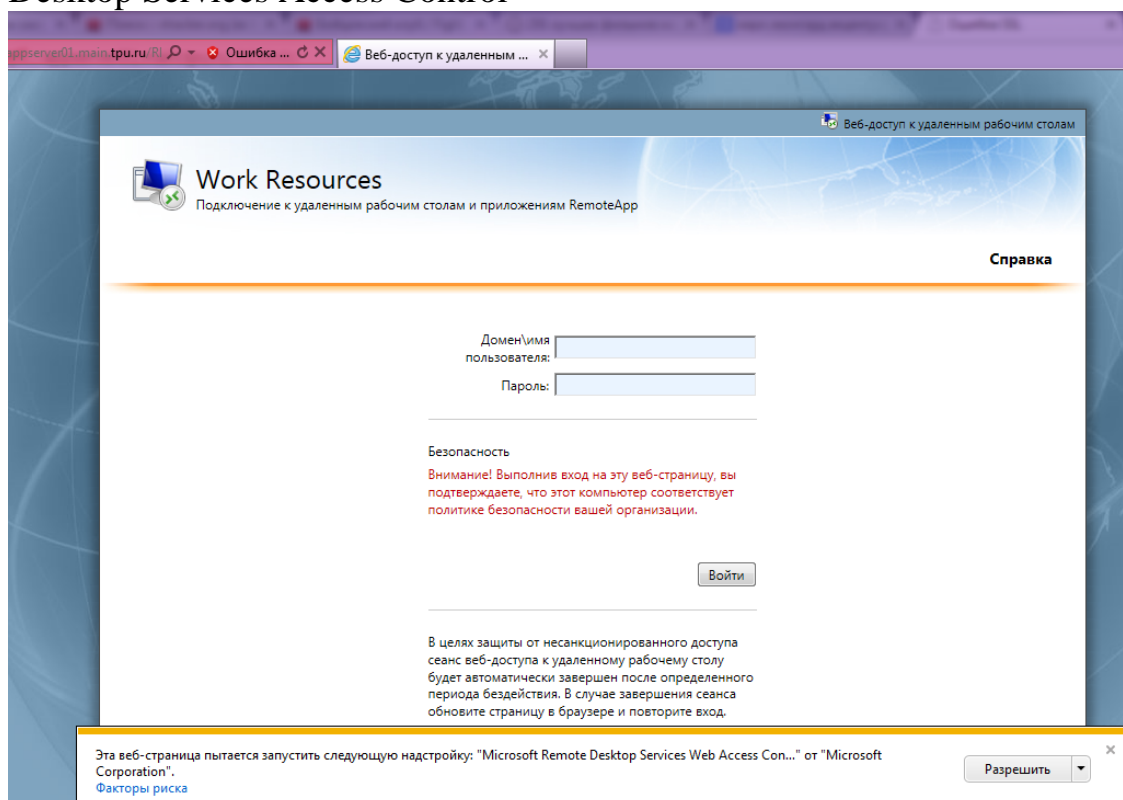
Desktop Services Access Control

appserver01.main.tpu.ru/RI
Ошибка ...
Веб-доступ к удаленным ...

Веб-доступ к удаленным рабочим столам

Work Resources
Подключение к удаленным рабочим столам и приложениям RemoteApp

Справка

Домен\имя пользователя:
Пароль:

Безопасность
Внимание! Выполнив вход на эту веб-страницу, вы подтверждаете, что этот компьютер соответствует политике безопасности вашей организации.

Войти

В целях защиты от несанкционированного доступа сеанс веб-доступа к удаленному рабочему столу будет автоматически завершен после определенного периода бездействия. В случае завершения сеанса обновите страницу в браузере и повторите вход.

Эта веб-страница пытается запустить следующую надстройку: "Microsoft Remote Desktop Services Web Access Con..." от "Microsoft Corporation".
Факторы риска
Разрешить